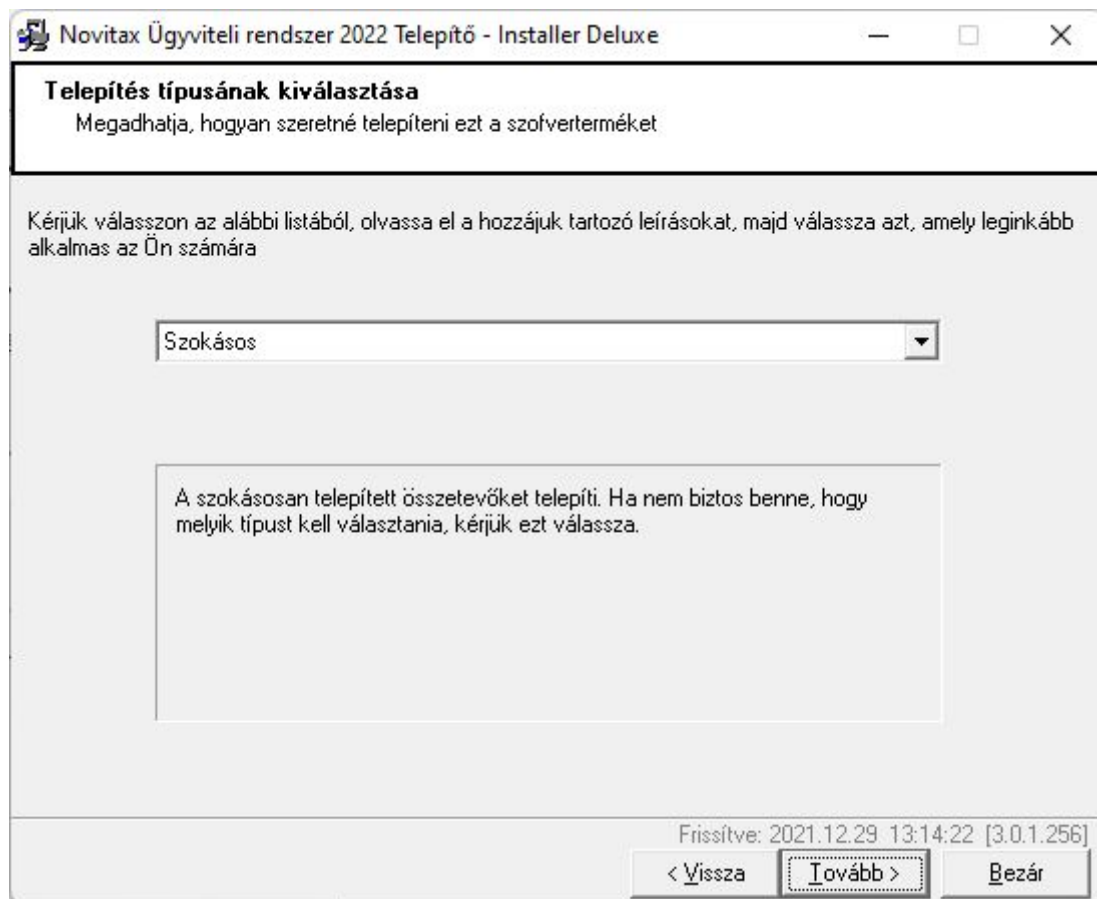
Novitax Ügyviteli rendszer 2022 Telepítő - Installer Deluxe

Telepítés típusának kiválasztása
Megadhatja, hogyan szeretné telepíteni ezt a szofverterméket

Kérjük válasszon az alábbi listából, olvassa el a hozzájuk tartozó leírásokat, majd válassza azt, amely leginkább alkalmas az Ön számára

Szokásos

A szokásosan telepített összetevőket telepíti. Ha nem biztos benne, hogy melyik típust kell választania, kérjük ezt válassza.

Frissítve: 2021.12.29 13:14:22 [3.0.1.256]

< Vissza
Tovább >
Bezár